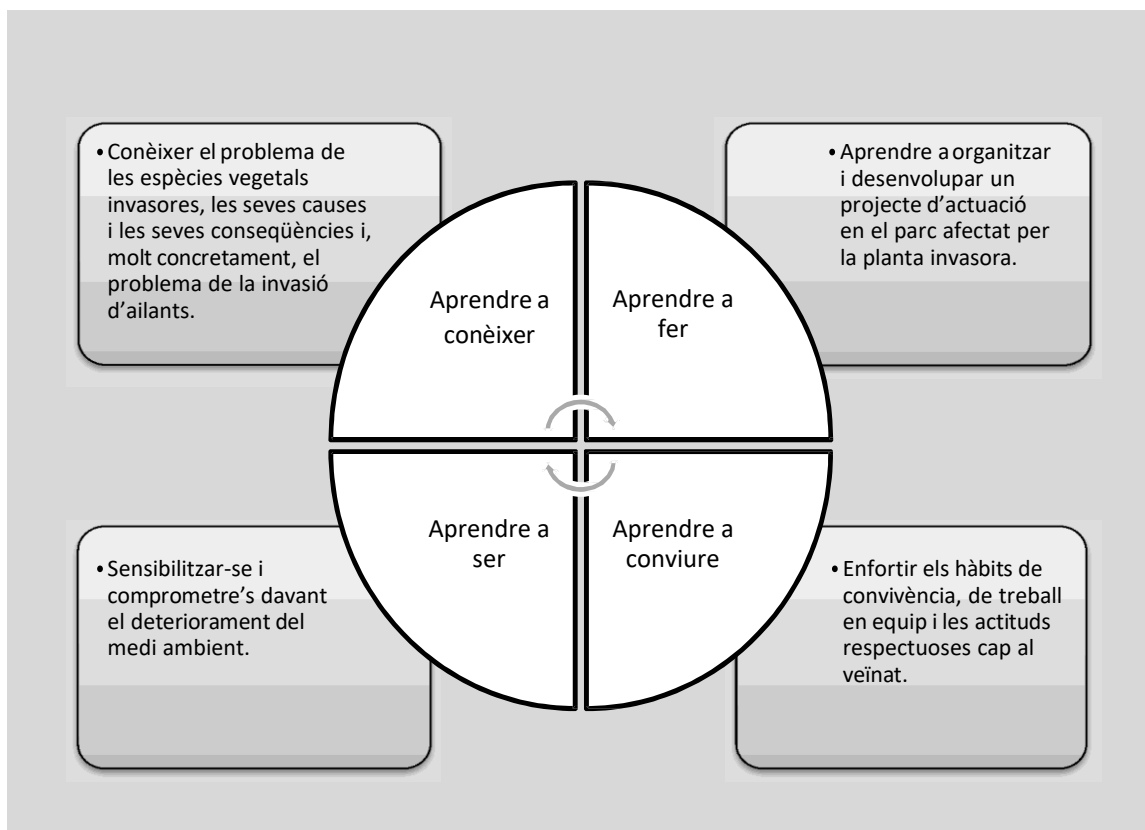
• Conèixer el problema de les espècies vegetals invasores, les seves causes i les seves conseqüències i, molt concretament, el problema de la invasió d'ailants.

• Aprendre a organitzar i desenvolupar un projecte d'actuació en el parc afectat per la planta invasora.

Aprendre a conèixer

Aprendre a fer

Aprendre a ser

Aprendre a conviure

• Sensibilitzar-se i comprometre's davant el deteriorament del medi ambient.

• Enfortir els hàbits de convivència, de treball en equip i les actituds respectuoses cap al veïnat.